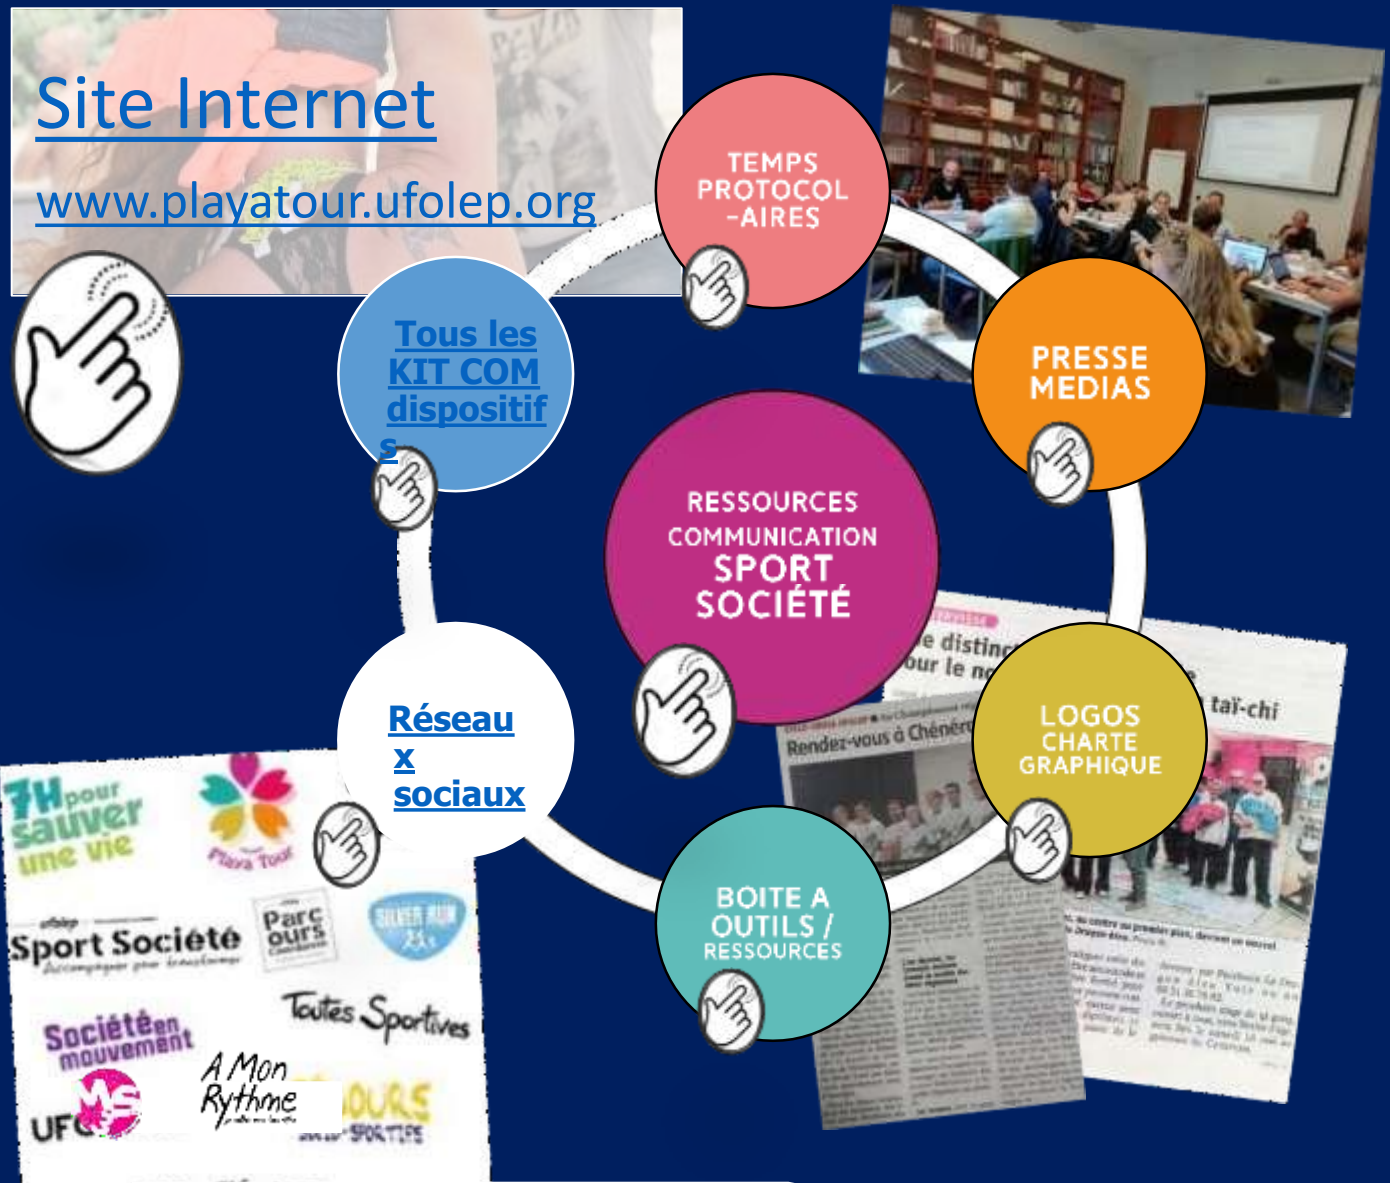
Site Internet

www.playatour.ufolep.org

TEMPS PROTOCOL -AIRES

Tous les KIT COM dispositif s

PRESSE MEDIAS

RESSOURCES COMMUNICATION SPORT SOCIÉTÉ

Réseau x sociaux

LOGOS CHARTE GRAPHIQUE

BOITE A OUTILS / RESSOURCES

7H pour sauver une vie

Playa Tour

Sport Société

Parc ours

SILVER RUN

Toutes Sportives

Société en mouvement

A Mon Rythme

UF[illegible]

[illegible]OURS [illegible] SPORTIFS

Rendez-vous à Chéné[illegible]

e distin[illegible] our le n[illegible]

taï-chi